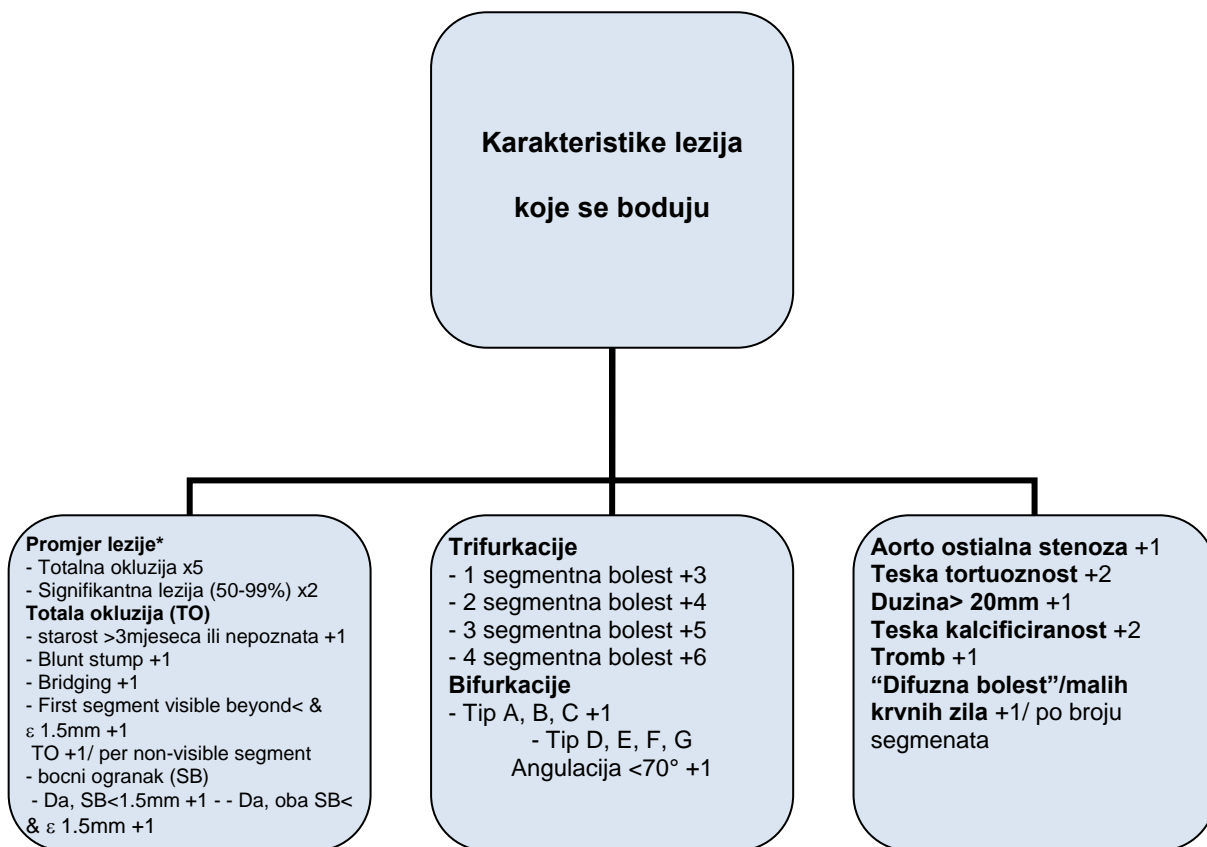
Karakteristike lezija

koje se boduju

**Promjer lezije***
- Totalna okluzija x5
- Signifikantna lezija (50-99%) x2
**Totala okluzija (TO)**
- starost >3mjeseca ili nepoznata +1
- Blunt stump +1
- Bridging +1
- First segment visible beyond< & $\varepsilon$ 1.5mm +1
TO +1/ per non-visible segment
- bocni ogranak (SB)
- Da, SB<1.5mm +1 - - Da, oba SB< & $\varepsilon$ 1.5mm +1

**Trifurkacije**
- 1 segmentna bolest +3
- 2 segmentna bolest +4
- 3 segmentna bolest +5
- 4 segmentna bolest +6
**Bifurkacije**
- Tip A, B, C +1
- Tip D, E, F, G
Angulacija <70° +1

**Aorto ostialna stenoza** +1
**Teska tortuoznost** +2
**Duzina> 20mm** +1
**Teska kalcificiranost** +2
**Tromb** +1
**"Difuzna bolest"/malih krvnih zila** +1/ po broju segmenata